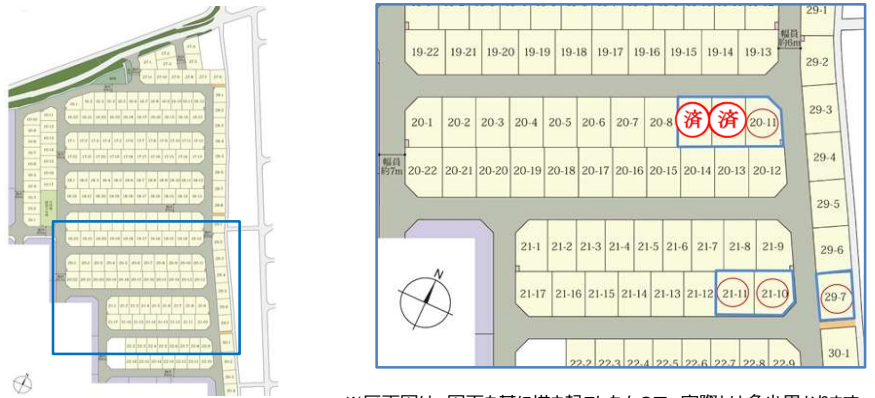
29-1
幅員約6m
19-22 19-21 19-20 19-19 19-18 19-17 19-16 19-15 19-14 19-13
29-2
29-3
20-1 20-2 20-3 20-4 20-5 20-6 20-7 20-8 済 済 20-11
幅員約7m
20-22 20-21 20-20 20-19 20-18 20-17 20-16 20-15 20-14 20-13 20-12
29-4
29-5
21-1 21-2 21-3 21-4 21-5 21-6 21-7 21-8 21-9
29-6
N
21-17 21-16 21-15 21-14 21-13 21-12 21-11 21-10
29-7
30-1
22-2 22-3 22-4 22-5 22-6 22-7 22-8 22-9
※区画図は、図面を基に描き起こしたもので、実際とは多少異なります